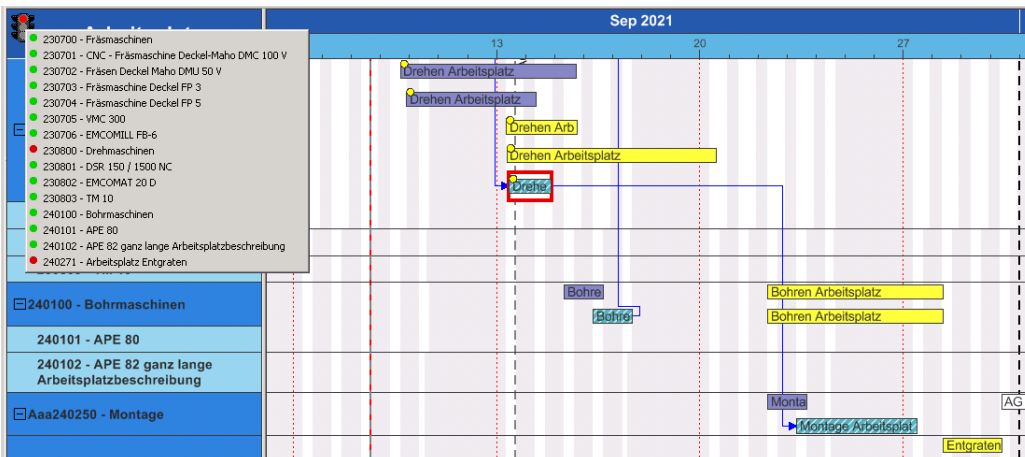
Arbeitsplatz
Sep 2021
13
20
27
230700 - Fräsmaschinen
230701 - CNC - Fräsmaschine Deckel-Maho DMC 100 V
230702 - Fräsen Deckel Maho DMU 50 V
230703 - Fräsmaschine Deckel FP 3
230704 - Fräsmaschine Deckel FP 5
230705 - VMC 300
230706 - EMCOMILL FB-6
230800 - Drehmaschinen
230801 - DSR 150 / 1500 NC
230802 - EMCOMAT 20 D
230803 - TM 10
240100 - Bohrmaschinen
240101 - APE 80
240102 - APE 82 ganz lange Arbeitsplatzbeschreibung
240271 - Arbeitsplatz Entgraten
Drehen Arbeitsplatz
Drehen Arbeitsplatz
Drehen Arb
Drehen Arbeitsplatz
Drehe
240100 - Bohrmaschinen
Bohre
Bohren Arbeitsplatz
Bohre
Bohren Arbeitsplatz
240101 - APE 80
240102 - APE 82 ganz lange Arbeitsplatzbeschreibung
Aaa240250 - Montage
Monta
AG
Montage Arbeitsplat
Entgraten